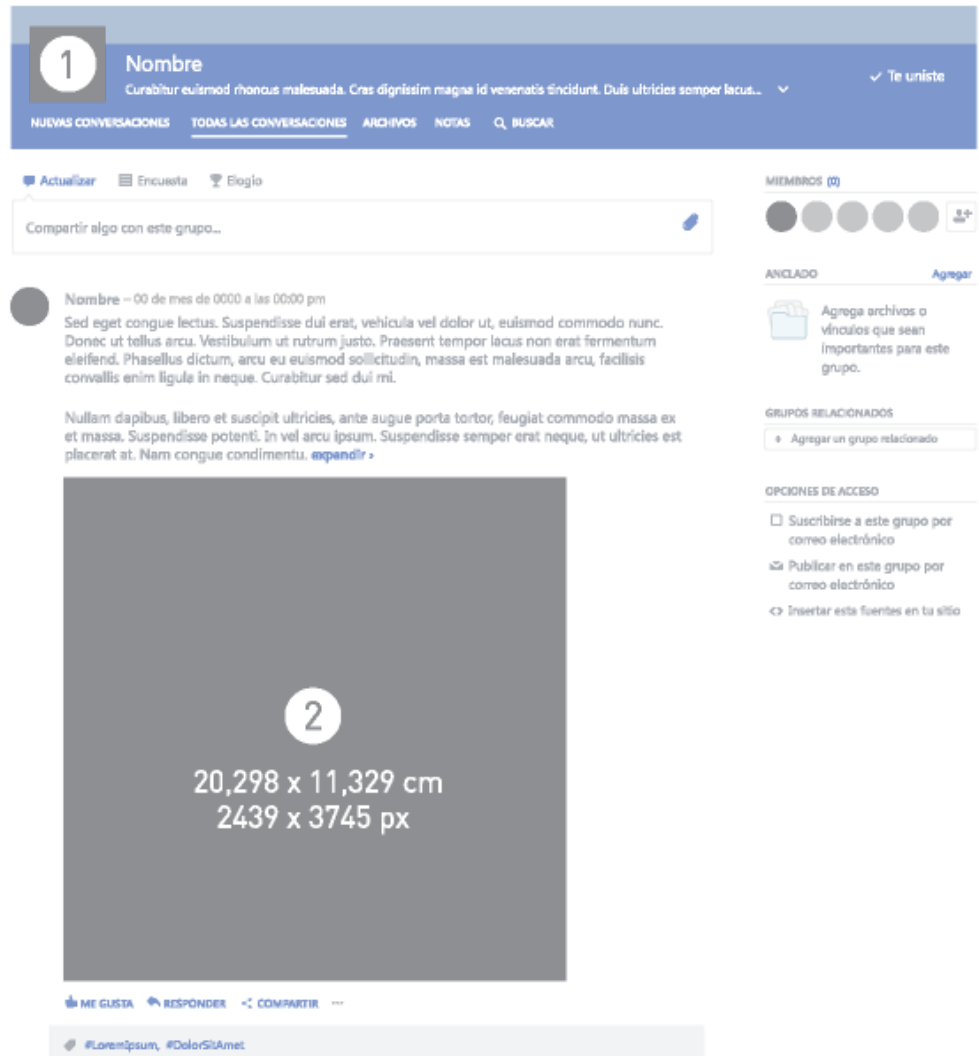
1

Nombre

Curabitur euismod rhoncus malesuada. Cras dignissim magna id venenatis tincidunt. Duis ultricies semper lacus...

✓ Te uniste

NUEVAS CONVERSACIONES TODAS LAS CONVERSACIONES ARCHIVOS NOTAS BUSCAR

Actualizar Encuesta Elogio

Compartir algo con este grupo...

Nombre – 00 de mes de 0000 a las 00:00 pm

Sed eget congue lectus. Suspendisse dui erat, vehicula vel dolor ut, euismod commodo nunc. Donec ut tellus arcu. Vestibulum ut rutrum justo. Praesent tempor lacus non erat fermentum eleifend. Phasellus dictum, arcu eu euismod sollicitudin, massa est malesuada arcu, facilisis convallis enim ligula in neque. Curabitur sed dui mi.

Nullam dapibus, libero et suscipit ultricies, ante augue porta tortor, feugiat commodo massa ex et massa. Suspendisse potenti. In vel arcu ipsum. Suspendisse semper erat neque, ut ultricies est placerat at. Nam congue condimentu. expandir ›

2

20,298 x 11,329 cm
2439 x 3745 px

ME GUSTA RESPONDER COMPARTIR ···

#LoremIpsum, #DolorSitAmet

MIEMBROS (0)

ANCLADO Agregar

Agrega archivos o vínculos que sean importantes para este grupo.

GRUPOS RELACIONADOS

+ Agregar un grupo relacionado

OPCIONES DE ACCESO

Suscribirse a este grupo por correo electrónico

Publicar en este grupo por correo electrónico

<> Insertar este fuentes en tu sitio